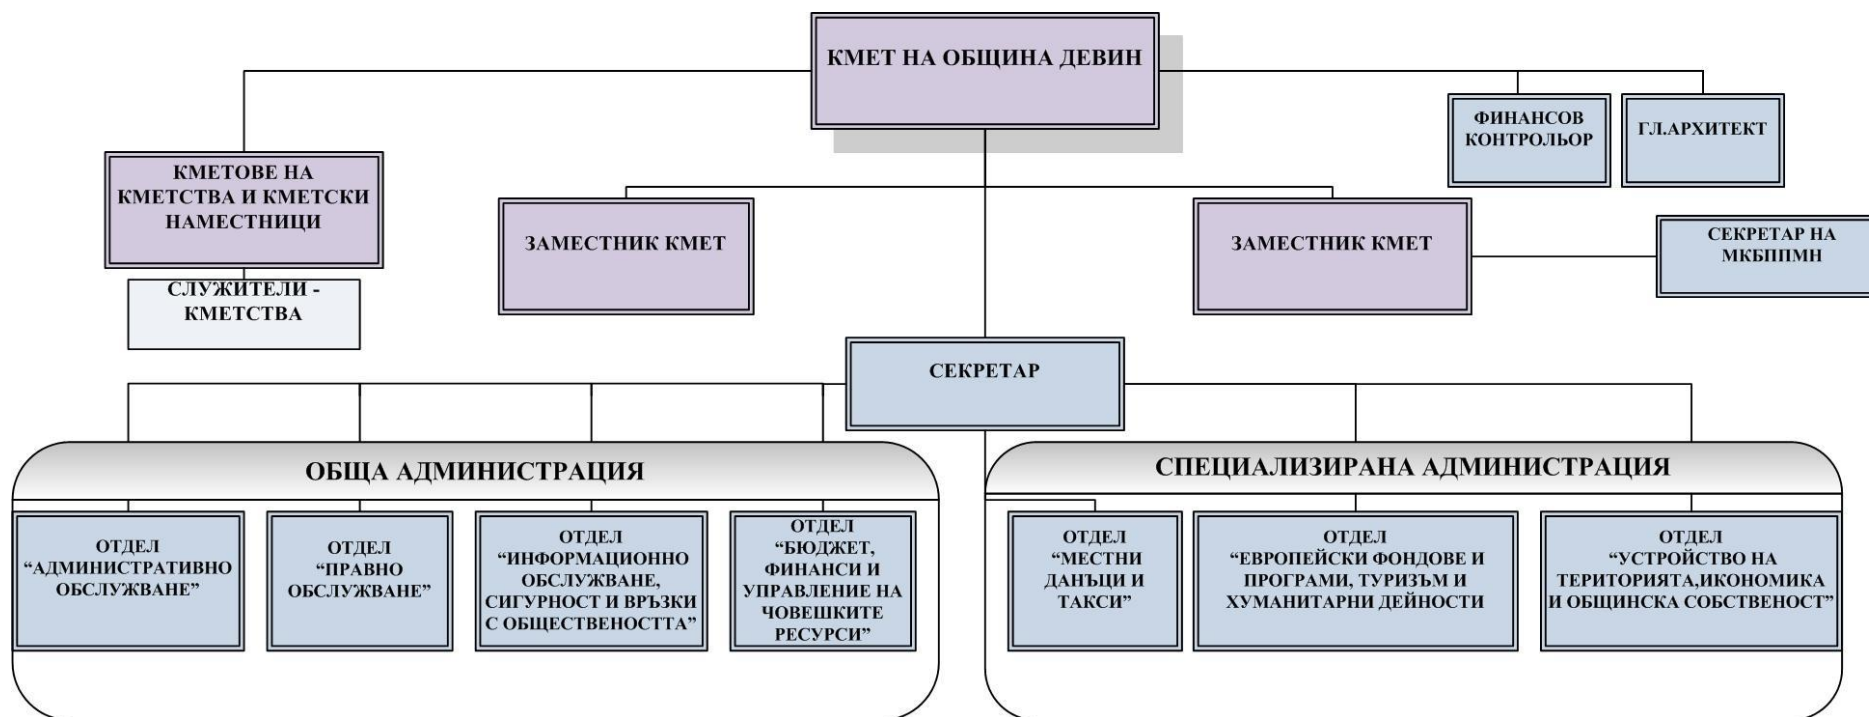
КМЕТ НА ОБЩИНА ДЕВИН

ФИНАНСОВ КОНТРОЛЬОР

ГЛ.АРХИТЕКТ

КМЕТОВЕ НА КМЕТСТВА И КМЕТСКИ НАМЕСТНИЦИ

СЛУЖИТЕЛИ - КМЕТСТВА

ЗАМЕСТНИК КМЕТ

ЗАМЕСТНИК КМЕТ

СЕКРЕТАР НА МКБППМН

СЕКРЕТАР

ОБЩА АДМИНИСТРАЦИЯ

ОТДЕЛ "АДМИНИСТРАТИВНО ОБСЛУЖВАНЕ"

ОТДЕЛ "ПРАВНО ОБСЛУЖВАНЕ"

ОТДЕЛ "ИНФОРМАЦИОННО ОБСЛУЖВАНЕ, СИГУРНОСТ И ВРЪЗКИ С ОБЩЕСТВЕНОСТТА"

ОТДЕЛ "БЮДЖЕТ, ФИНАНСИ И УПРАВЛЕНИЕ НА ЧОВЕШКИТЕ РЕСУРСИ"

СПЕЦИАЛИЗИРАНА АДМИНИСТРАЦИЯ

ОТДЕЛ "МЕСТНИ ДАНЪЦИ И ТАКСИ"

ОТДЕЛ "ЕВРОПЕЙСКИ ФОНДОВЕ И ПРОГРАМИ, ТУРИЗЪМ И ХУМАНИТАРНИ ДЕЙНОСТИ

ОТДЕЛ "УСТРОЙСТВО НА ТЕРИТОРИЯТА,ИКОНОМИКА И ОБЩИНСКА СОБСТВЕНОСТ"